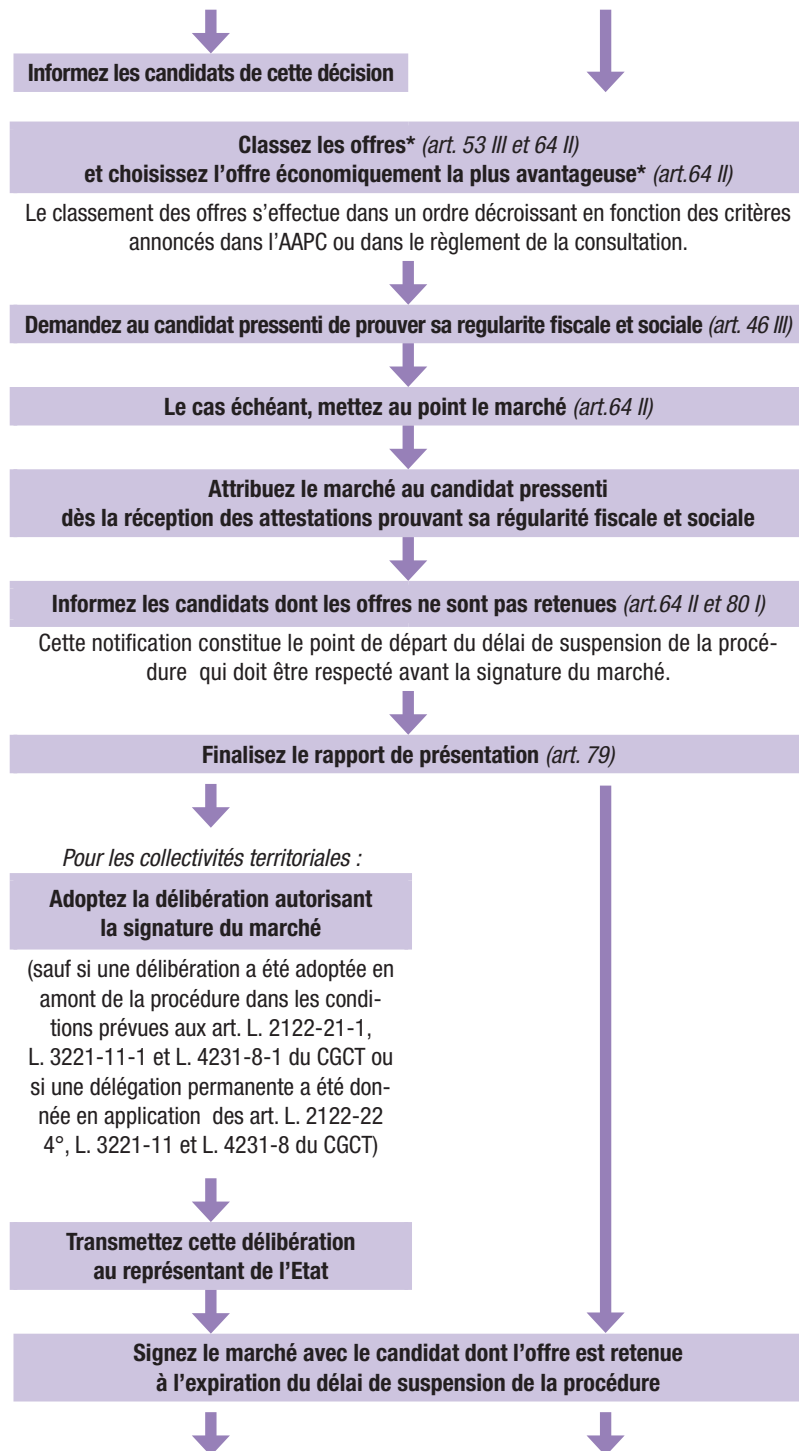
Informez les candidats de cette décision

Classez les offres* (art. 53 III et 64 II) et choisissez l'offre économiquement la plus avantageuse* (art.64 II)

Le classement des offres s'effectue dans un ordre décroissant en fonction des critères annoncés dans l'AAPC ou dans le règlement de la consultation.

Demandez au candidat pressenti de prouver sa regularite fiscale et sociale (art. 46 III)

Le cas échéant, mettez au point le marché (art.64 II)

Attribuez le marché au candidat pressenti dès la réception des attestations prouvant sa régularité fiscale et sociale

Informez les candidats dont les offres ne sont pas retenues (art.64 II et 80 I)

Cette notification constitue le point de départ du délai de suspension de la procédure qui doit être respecté avant la signature du marché.

Finalisez le rapport de présentation (art. 79)

Pour les collectivités territoriales :

Adoptez la délibération autorisant la signature du marché

(sauf si une délibération a été adoptée en amont de la procédure dans les conditions prévues aux art. L. 2122-21-1, L. 3221-11-1 et L. 4231-8-1 du CGCT ou si une délégation permanente a été donnée en application des art. L. 2122-22 4°, L. 3221-11 et L. 4231-8 du CGCT)

Transmettez cette délibération au représentant de l'Etat

Signez le marché avec le candidat dont l'offre est retenue à l'expiration du délai de suspension de la procédure